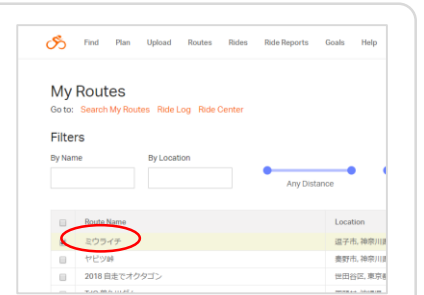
Find Plan Upload Routes Rides Ride Reports Goals Help

My Routes

Go to: Search My Routes Ride Log Ride Center

Filters

By Name

By Location

Any Distance

| | Route Name | Location |
|---|---|---|
| | ミウライチ | 逗子市, 神奈川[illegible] |
| | ヤビツall | 秦野市, 神奈川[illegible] |
| | 2018 自宅でオクタゴン | 世田谷区, 東京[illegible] |
| | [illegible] | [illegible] |